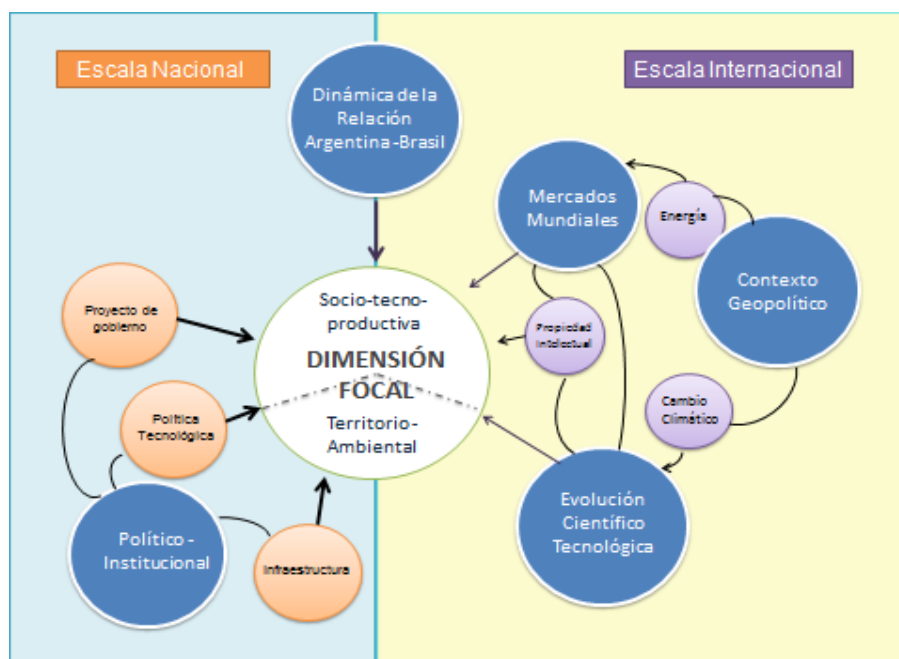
Escala Nacional

Escala Internacional

Dinámica de la Relación Argentina-Brasil

Mercados Mundiales

Energía

Contexto Geopolítico

Propiedad Intelectual

Proyecto de gobierno

Socio-tecno-productiva

DIMENSIÓN FOCAL

Territorio-Ambiental

Política Tecnológica

Cambio Climático

Político-Institucional

Infraestructura

Evolución Científico Tecnológica